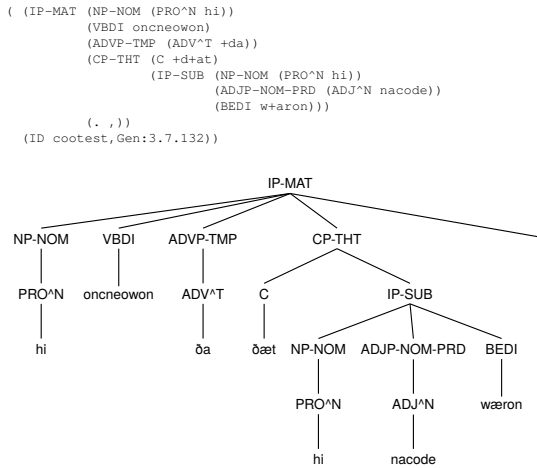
( (IP-MAT (NP-NOM (PRO^N hi))
          (VBDI oncneowon)
          (ADVP-TMP (ADV^T +da))
          (CP-THT (C +d+at)
                  (IP-SUB (NP-NOM (PRO^N hi))
                          (ADJP-NOM-PRD (ADJ^N nacode))
                          (BEDI w+aron)))
          (. ,))
  (ID cootest,Gen:3.7.132))

IP-MAT

NP-NOM VBDI ADVP-TMP CP-THT

PRO^N oncneowon ADV^T C IP-SUB

hi ða ðæt NP-NOM ADJP-NOM-PRD BEDI

PRO^N ADJ^N wæron

hi nacode